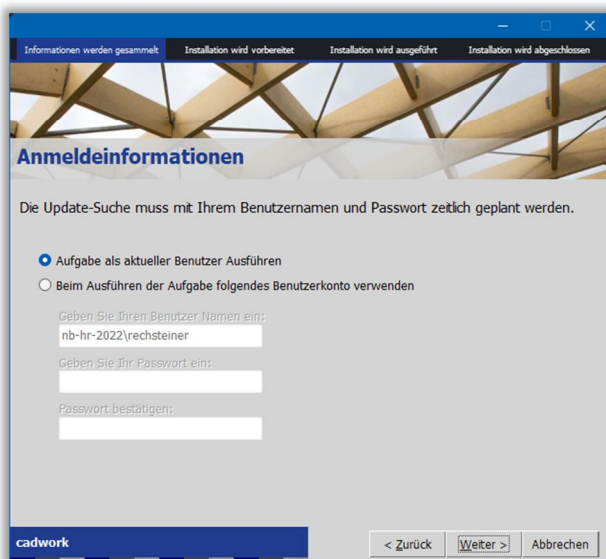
Informationen werden gesammelt
Installation wird vorbereitet
Installation wird ausgeführt
Installation wird abgeschlossen

Anmeldeinformationen

Die Update-Suche muss mit Ihrem Benutzernamen und Passwort zeitlich geplant werden.

Aufgabe als aktueller Benutzer Ausführen

Beim Ausführen der Aufgabe folgendes Benutzerkonto verwenden

Geben Sie Ihren Benutzer Namen ein:

nb-hr-2022\rechsteiner

Geben Sie Ihr Passwort ein:

Passwort bestätigen:

cadwork

< Zurück
Weiter >
Abbrechen